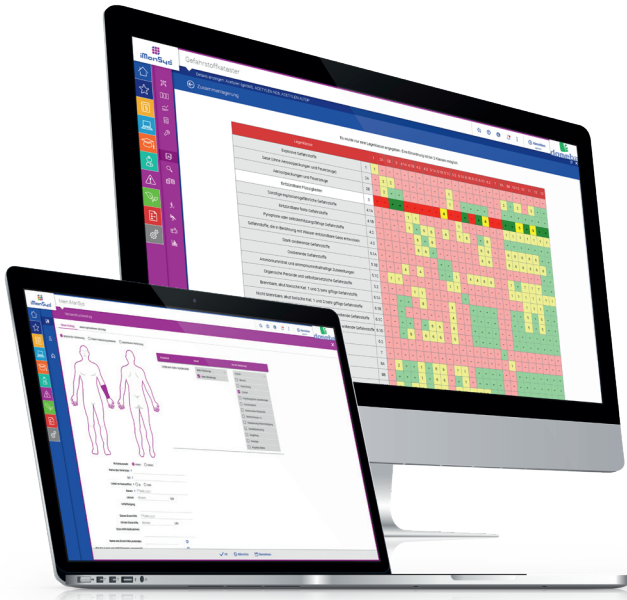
iManSys

Gefahrstoffkataster

Zusammenlagerung

Lagerklasse

Explosive Gefahrstoffe

Gase (ohne Aerosolpackungen und Feuerzeuge)

Aerosolpackungen und Feuerzeuge

Entzündbare Flüssigkeiten

Sonstige explosionsgefährliche Gefahrstoffe

Entzündbare feste Gefahrstoffe

Pyrophore oder selbsterhitzungsfähige Gefahrstoffe

Gefahrstoffe, die in Berührung mit Wasser entzündbare Gase entwickeln

Stark oxidierende Gefahrstoffe

Oxidierende Gefahrstoffe

Ammoniumnitrat und ammoniumnitrathaltige Zubereitungen

Organische Peroxide und selbstzersetzliche Gefahrstoffe

Brennbare, akut toxische Kat. 1 und 2/sehr giftige Gefahrstoffe

Nicht brennbare, akut toxische Kat. 1 und 2/sehr giftige Gefahrstoffe

iManSys

Mein Konto

Speichern

Abbrechen